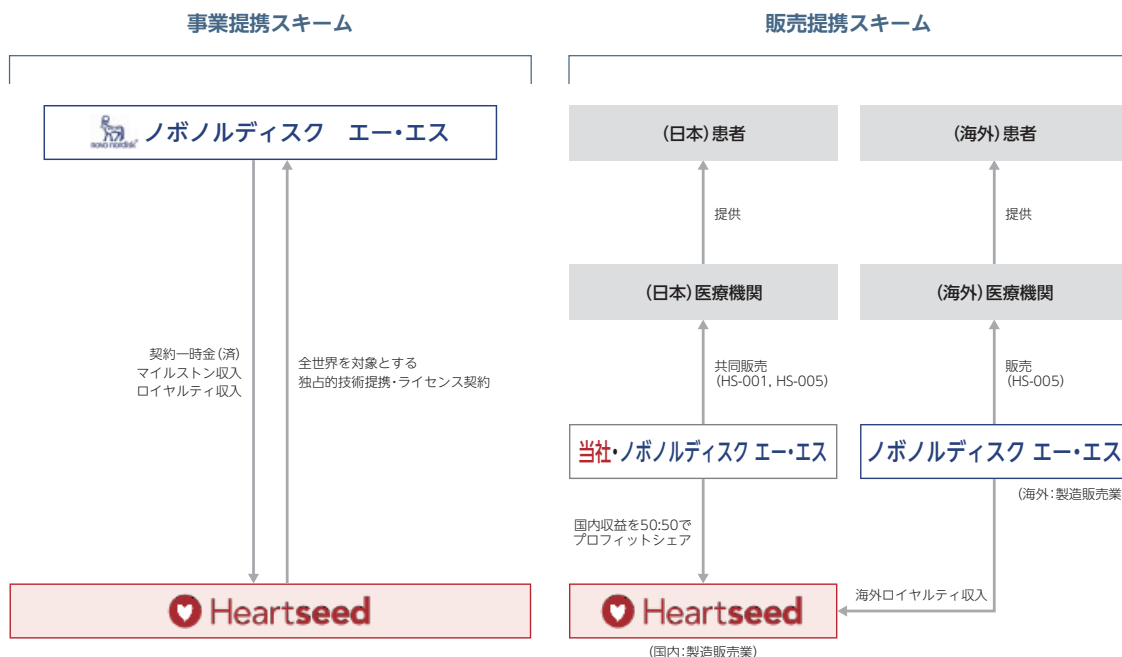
事業提携スキーム

novo nordisk ノボノルディスク エー・エス

契約一時金(済)
マイルストン収入
ロイヤルティ収入

全世界を対象とする
独占的技術提携・ライセンス契約

Heartseed

販売提携スキーム

(日本)患者

提供

(日本)医療機関

共同販売
(HS-001, HS-005)

当社・ノボノルディスク エー・エス

国内収益を50:50で
プロフィットシェア

Heartseed

(国内:製造販売業)

(海外)患者

提供

(海外)医療機関

販売
(HS-005)

ノボノルディスク エー・エス

(海外:製造販売業

海外ロイヤルティ収入